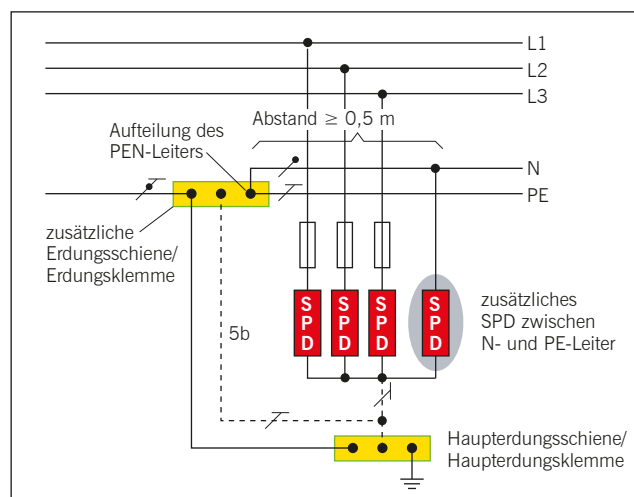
L1
L2
L3
Abstand $\geq$ 0,5 m
Aufteilung des PEN-Leiters
N
PE
zusätzliche Erdungsschiene/ Erdungsklemme
SPD
SPD
SPD
SPD
zusätzliches SPD zwischen N- und PE-Leiter
5b
Haupterdungsschiene/ Haupterdungsklemme